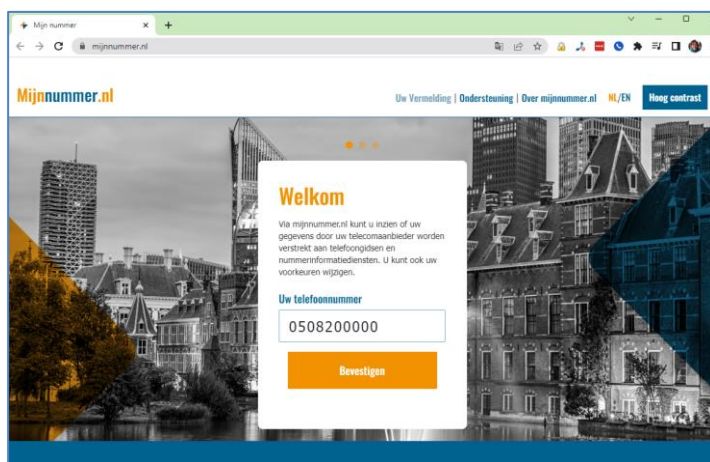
Mijn nummer ×  +

mijnnummer.nl

Mijnnummer.nl

Uw Vermelding | Ondersteuning | Over mijnnummer.nl NL/EN Hoog contrast

Welkom

Via mijnnummer.nl kunt u inzien of uw gegevens door uw telecomaanbieder worden verstrekt aan telefoongidsen en nummerinformatiediensten. U kunt ook uw voorkeuren wijzigen.

Uw telefoonnummer

0508200000

Bevestigen